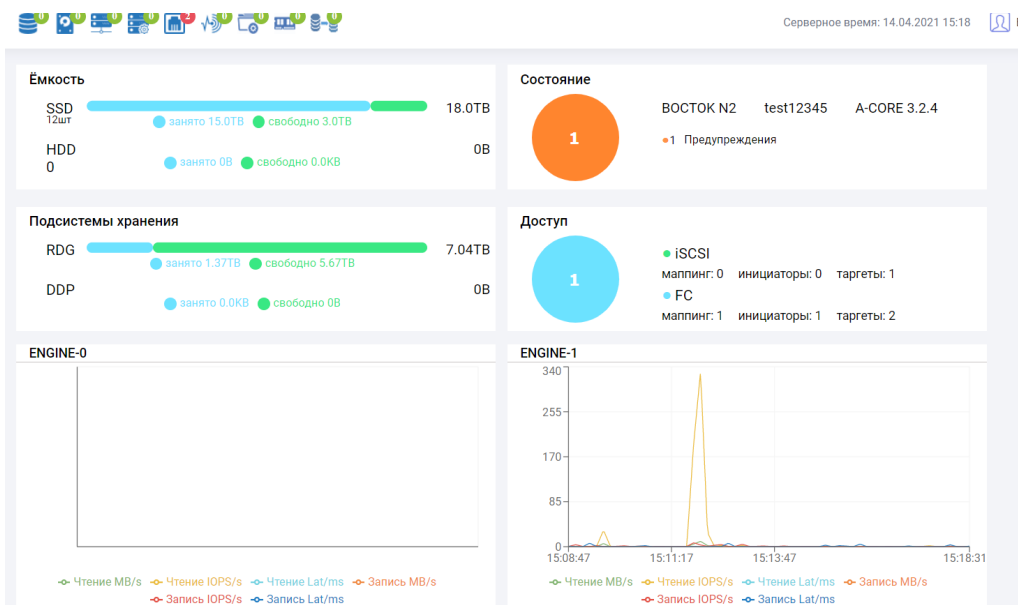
0 0 0 0 2 0 0 0 0

Серверное время: 14.04.2021 15:18

Ёмкость

SSD 12шт 18.0TB

занято 15.0TB свободно 3.0TB

HDD 0 0B

занято 0B свободно 0.0KB

Состояние

1

ВОСТОК N2 test12345 A-CORE 3.2.4

1 Предупреждения

Подсистемы хранения

RDG 7.04TB

занято 1.37TB свободно 5.67TB

DDP 0B

занято 0.0KB свободно 0B

Доступ

1

iSCSI

маппинг: 0 инициаторы: 0 таргеты: 1

FC

маппинг: 1 инициаторы: 1 таргеты: 2

ENGINE-0

Чтение MB/s Чтение IOPS/s Чтение Lat/ms Запись MB/s Запись IOPS/s Запись Lat/ms

ENGINE-1

340
255
170
85
0

15:08:47 15:11:17 15:13:47 15:18:31

Чтение MB/s Чтение IOPS/s Чтение Lat/ms Запись MB/s Запись IOPS/s Запись Lat/ms